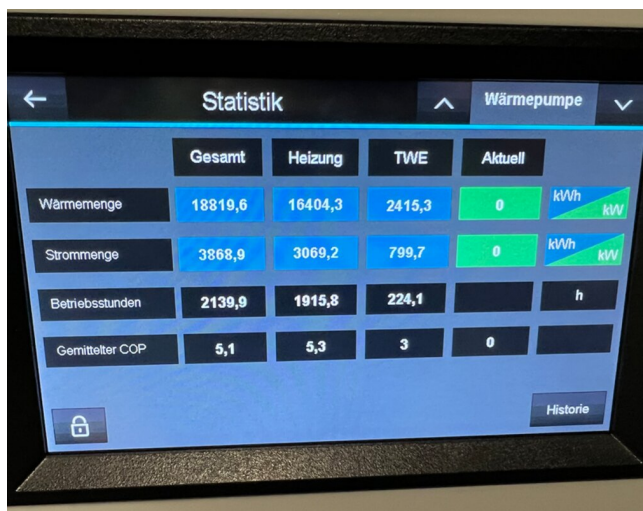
← Statistik Wärmepumpe

| | Gesamt | Heizung | TWE | Aktuell | |
|---|---|---|---|---|---|
| Wärmemenge | 18819,6 | 16404,3 | 2415,3 | 0 | kWh kW |
| Strommenge | 3868,9 | 3069,2 | 799,7 | 0 | kWh kW |
| Betriebsstunden | 2139,9 | 1915,8 | 224,1 | | h |
| Gemittelter COP | 5,1 | 5,3 | 3 | 0 | |

Historie